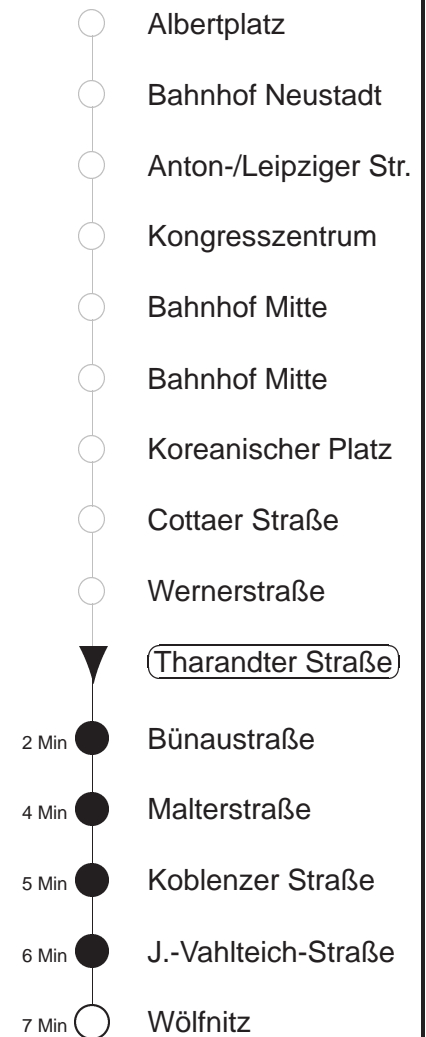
Albertplatz
Bahnhof Neustadt
Anton-/Leipziger Str.
Kongresszentrum
Bahnhof Mitte
Bahnhof Mitte
Koreanischer Platz
Cottaer Straße
Wernerstraße
Tharandter Straße
2 Min Bünaustraße
4 Min Malterstraße
5 Min Koblenzer Straße
6 Min J.-Vahlteich-Straße
7 Min Wölfnitz